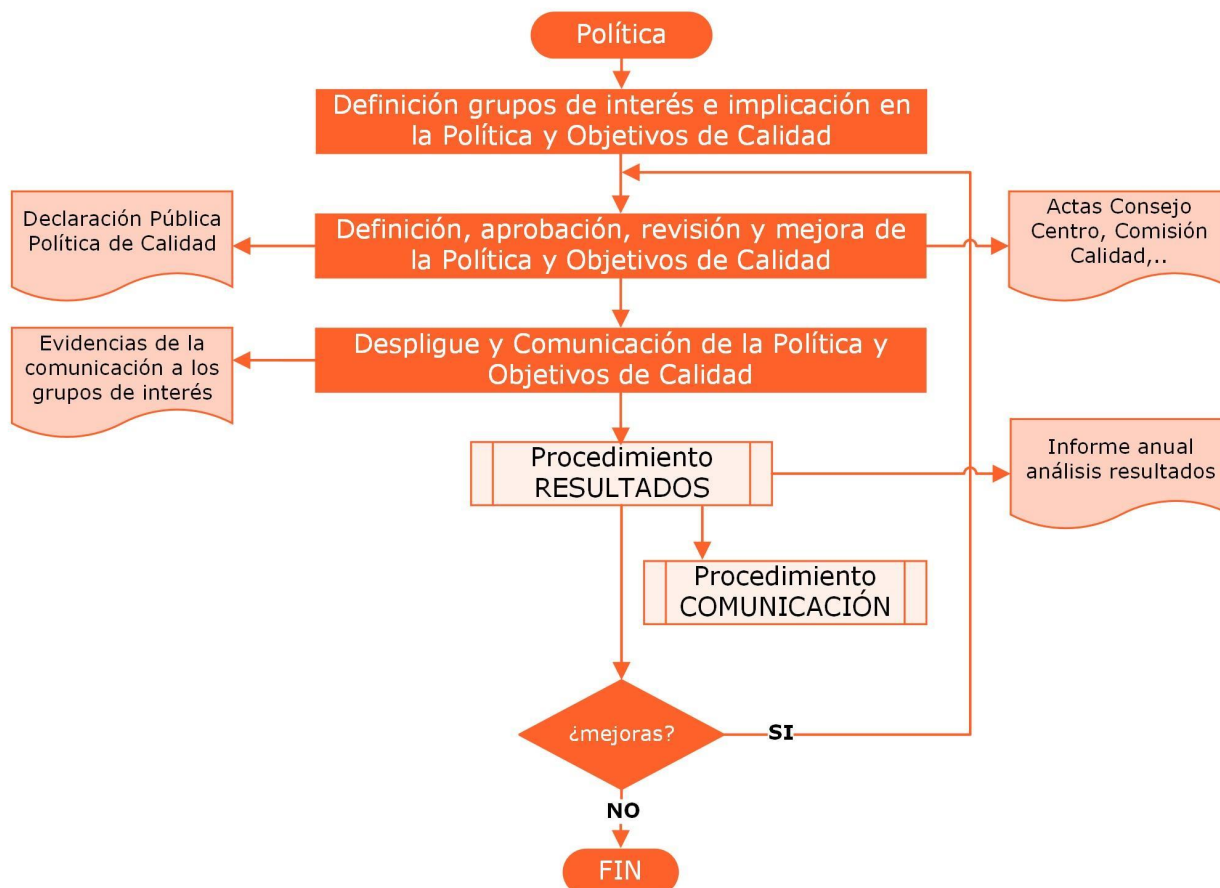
Política

Definición grupos de interés e implicación en la Política y Objetivos de Calidad

Declaración Pública Política de Calidad

Definición, aprobación, revisión y mejora de la Política y Objetivos de Calidad

Actas Consejo Centro, Comisión Calidad,..

Evidencias de la comunicación a los grupos de interés

Despligue y Comunicación de la Política y Objetivos de Calidad

Procedimiento RESULTADOS

Informe anual análisis resultados

Procedimiento COMUNICACIÓN

¿mejoras?

SI

NO

FIN